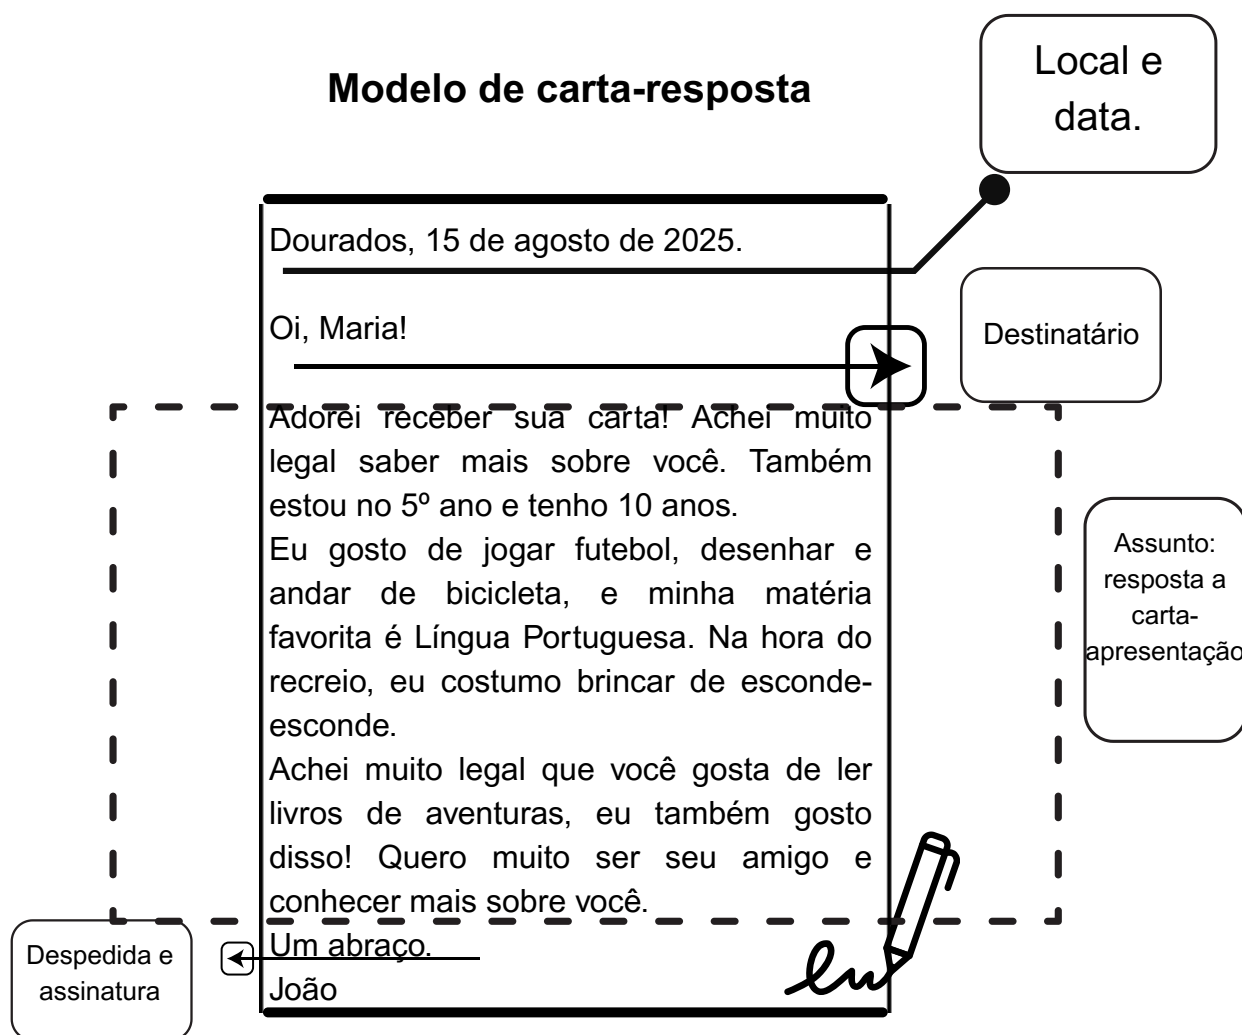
Modelo de carta-resposta

Local e data.

Dourados, 15 de agosto de 2025.

Oi, Maria!

Destinatário

Adorei receber sua carta! Achei muito legal saber mais sobre você. Também estou no 5º ano e tenho 10 anos.

Eu gosto de jogar futebol, desenhar e andar de bicicleta, e minha matéria favorita é Língua Portuguesa. Na hora do recreio, eu costumo brincar de esconde-esconde.

Achei muito legal que você gosta de ler livros de aventuras, eu também gosto disso! Quero muito ser seu amigo e conhecer mais sobre você.

Assunto: resposta a carta-apresentação

Despedida e assinatura

Um abraço.

João